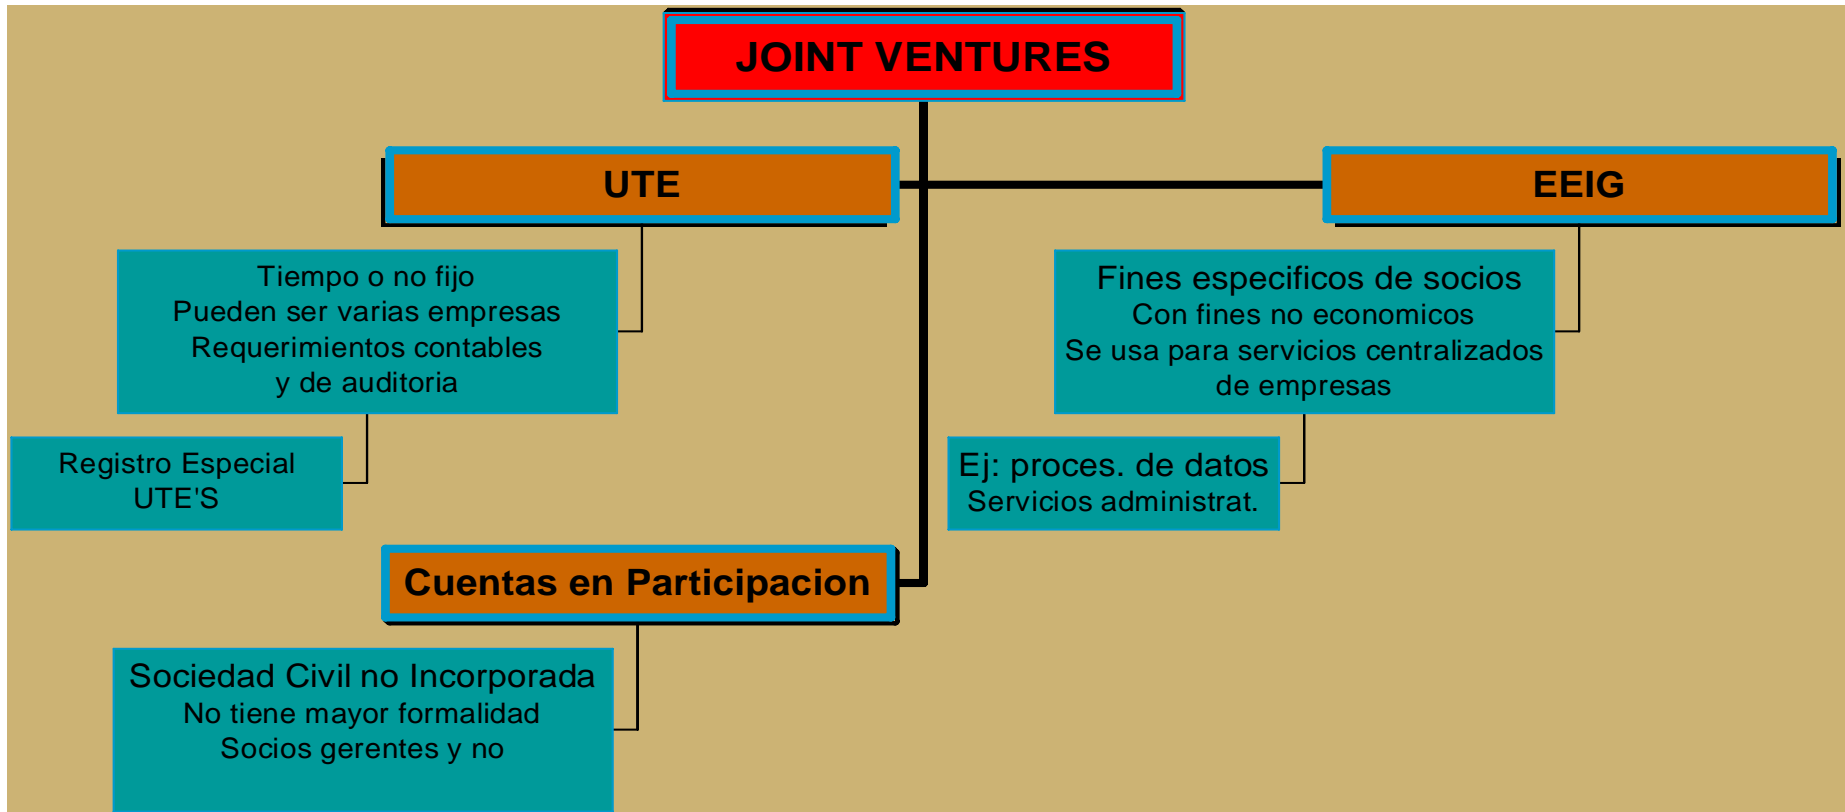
JOINT VENTURES

UTE

Tiempo o no fijo
Pueden ser varias empresas
Requerimientos contables
y de auditoria

Registro Especial
UTE'S

EEIG

Fines especificos de socios
Con fines no economicos
Se usa para servicios centralizados
de empresas

Ej: proces. de datos
Servicios administrat.

Cuentas en Participacion

Sociedad Civil no Incorporada
No tiene mayor formalidad
Socios gerentes y no